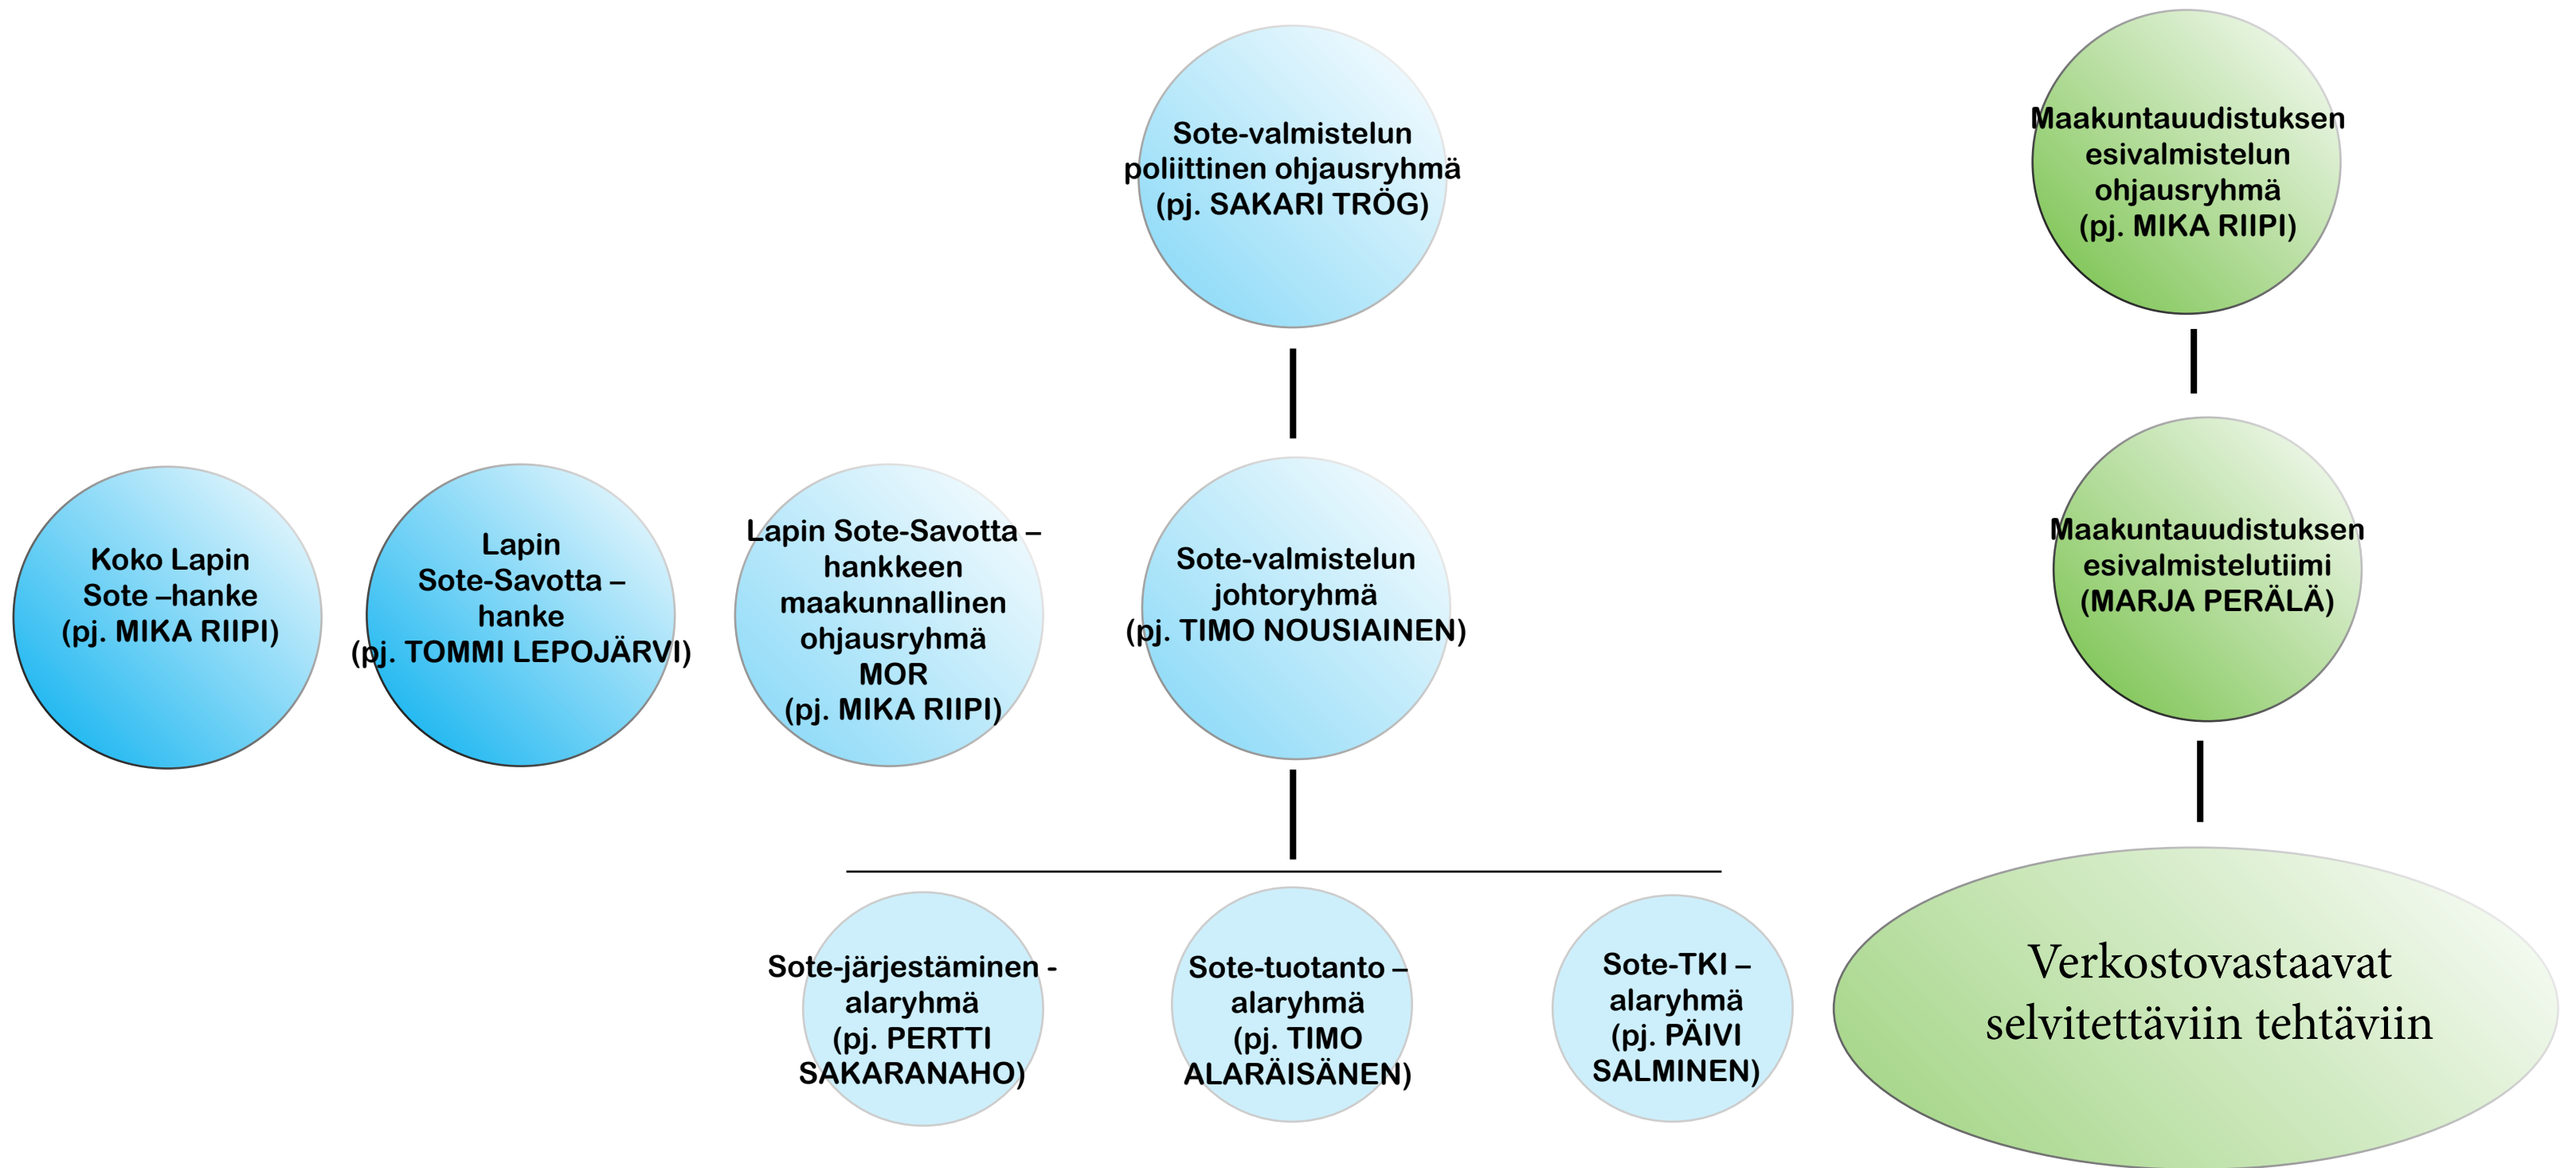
Sote-valmistelun poliittinen ohjausryhmä (pj. SAKARI TRÖG)

Maakuntauudistuksen esivalmistelun ohjausryhmä (pj. MIKA RIIPI)

Koko Lapin Sote –hanke (pj. MIKA RIIPI)

Lapin Sote-Savotta – hanke (pj. TOMMI LEPOJÄRVI)

Lapin Sote-Savotta – hankkeen maakunnallinen ohjausryhmä MOR (pj. MIKA RIIPI)

Sote-valmistelun johtoryhmä (pj. TIMO NOUSIAINEN)

Maakuntauudistuksen esivalmistelutiimi (MARJA PERÄLÄ)

Sote-järjestäminen - alaryhmä (pj. PERTTI SAKARANAHO)

Sote-tuotanto – alaryhmä (pj. TIMO ALARÄISÄNEN)

Sote-TKI – alaryhmä (pj. PÄIVI SALMINEN)

Verkostovastaavat selvitettäviin tehtäviin